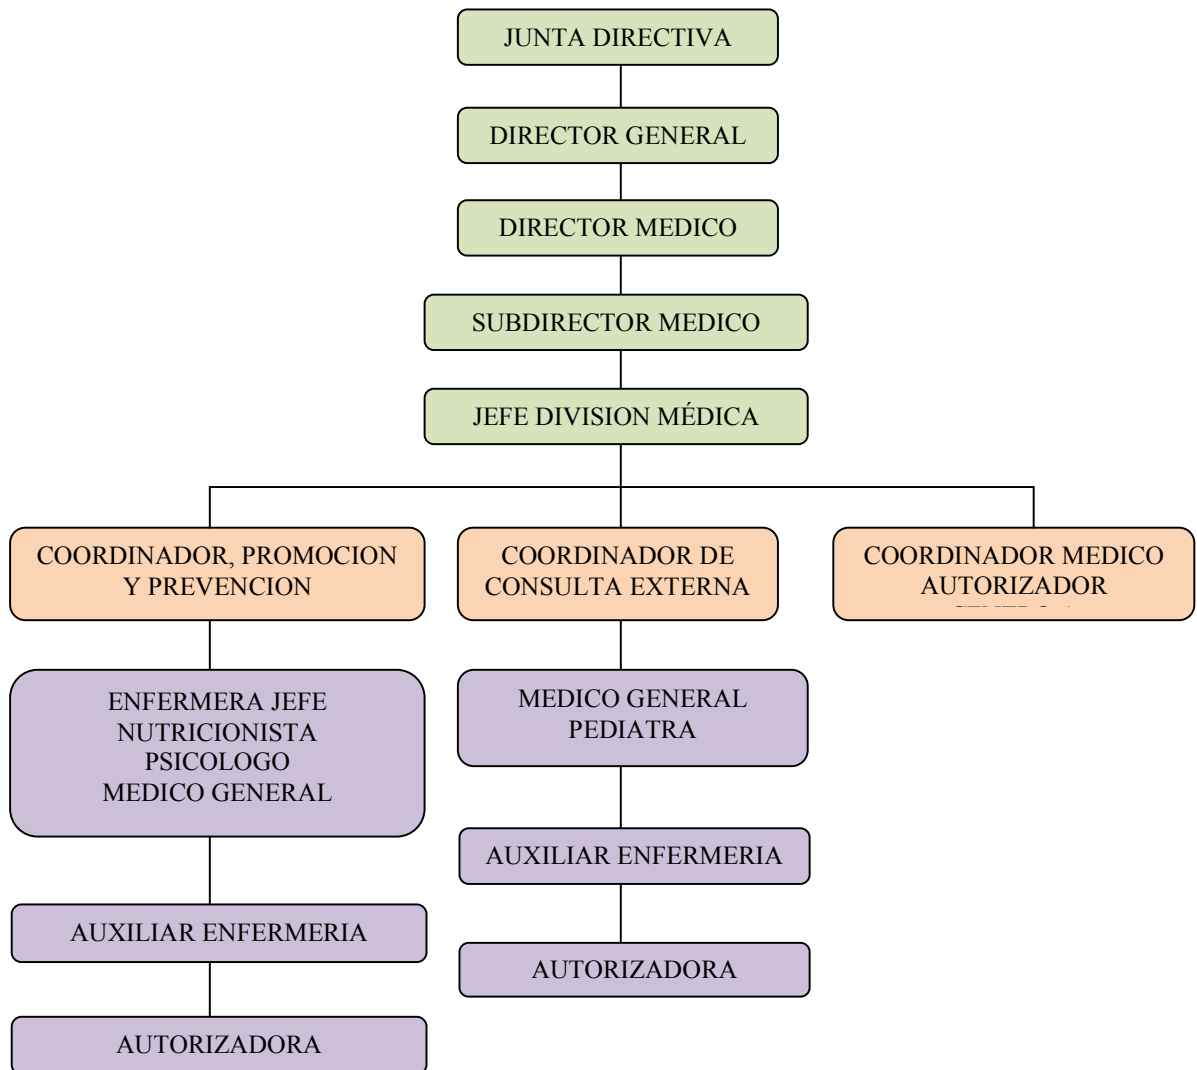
JUNTA DIRECTIVA

DIRECTOR GENERAL

DIRECTOR MEDICO

SUBDIRECTOR MEDICO

JEFE DIVISION MÉDICA

COORDINADOR, PROMOCION Y PREVENCION

COORDINADOR DE CONSULTA EXTERNA

COORDINADOR MEDICO AUTORIZADOR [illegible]

ENFERMERA JEFE
NUTRICIONISTA
PSICOLOGO
MEDICO GENERAL

AUXILIAR ENFERMERIA

AUTORIZADORA

MEDICO GENERAL
PEDIATRA

AUXILIAR ENFERMERIA

AUTORIZADORA